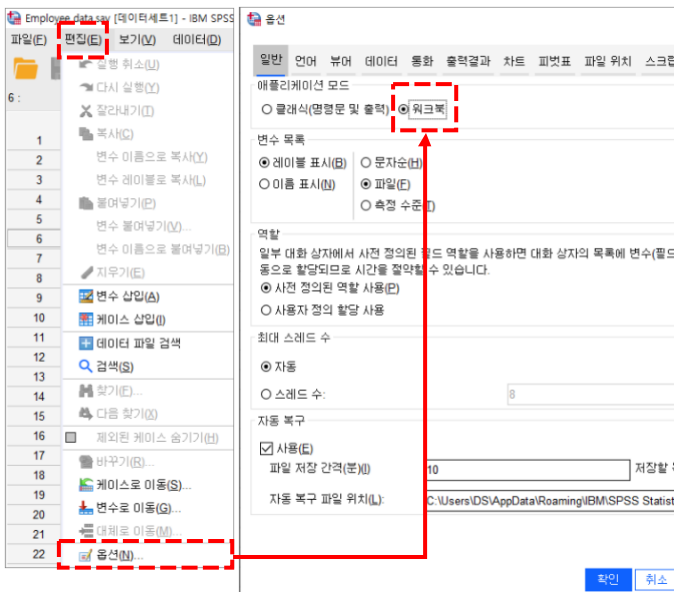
Employee data.sav [데이터세트1] - IBM SPSS

파일(F) 편집(E) 보기(V) 데이터(D)

6 :

실행 취소(U)
다시 실행(Y)
잘라내기(T)
복사(C)
변수 이름으로 복사(Y)
변수 레이블로 복사(L)
붙여넣기(P)
변수 붙여넣기(V)...
변수 이름으로 붙여넣기(S)
지우기(E)
변수 삽입(A)
케이스 삽입(I)
데이터 파일 검색
검색(S)
찾기(F)...
다음 찾기(X)
제외된 케이스 숨기기(H)
바꾸기(R)...
케이스로 이동(S)...
변수로 이동(G)...
대체로 이동(M)...
옵션(N)...

1
2
3
4
5
6
7
8
9
10
11
12
13
14
15
16
17
18
19
20
21
22

옵션

일반 언어 뷰어 데이터 통화 출력결과 차트 피벗표 파일 위치 스크립

애플리케이션 모드
클래식(명령문 및 출력)
워크북

변수 목록
레이블 표시(B)
이름 표시(N)
문자순(H)
파일(F)
측정 수준(I)

역할
일부 대화 상자에서 사전 정의된 필드 역할을 사용하면 대화 상자의 목록에 변수(필드 동으로 할당되므로 시간을 절약할 수 있습니다.
사전 정의된 역할 사용(P)
사용자 정의 할당 사용

최대 스레드 수
자동
스레드 수:
8

자동 복구
사용(E)
파일 저장 간격(분)(I)
10
저장할 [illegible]
자동 복구 파일 위치(L):
C:\Users\DS\AppData\Roaming\IBM\SPSS Statist

확인
취소